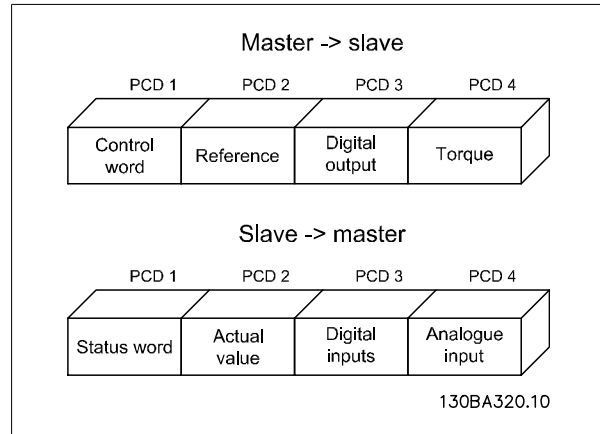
Master -> slave

| PCD 1 | PCD 2 | PCD 3 | PCD 4 |
|---|---|---|---|
| Control word | Reference | Digital output | Torque |

Slave -> master

| PCD 1 | PCD 2 | PCD 3 | PCD 4 |
|---|---|---|---|
| Status word | Actual value | Digital inputs | Analogue input |

130BA320.10